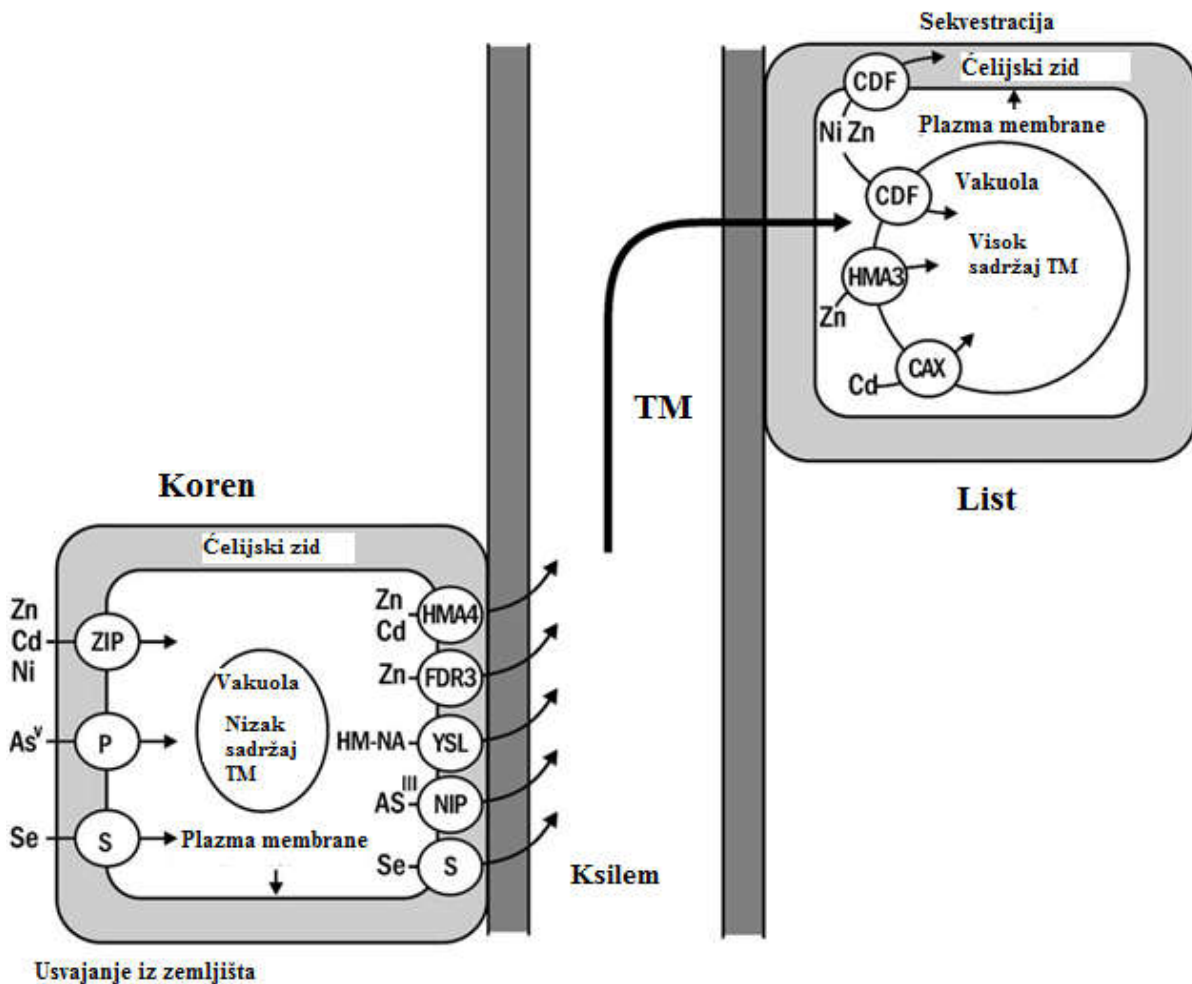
Sekvestracija

CDF

Ćelijski zid

Ni Zn

Plazma membrane

CDF

Vakuola

Visok sadržaj TM

HMA3

Zn

CAX

Cd

TM

Koren

List

Ćelijski zid

Zn
Cd
Ni

ZIP

Vakuola

Nizak sadržaj TM

$As^V$

P

Se

S

Plazma membrane

Zn
Cd

HMA4

Zn

FDR3

HM-NA

YSL

$AS^{III}$

NIP

Se

S

Ksilem

Usvajanje iz zemljišta